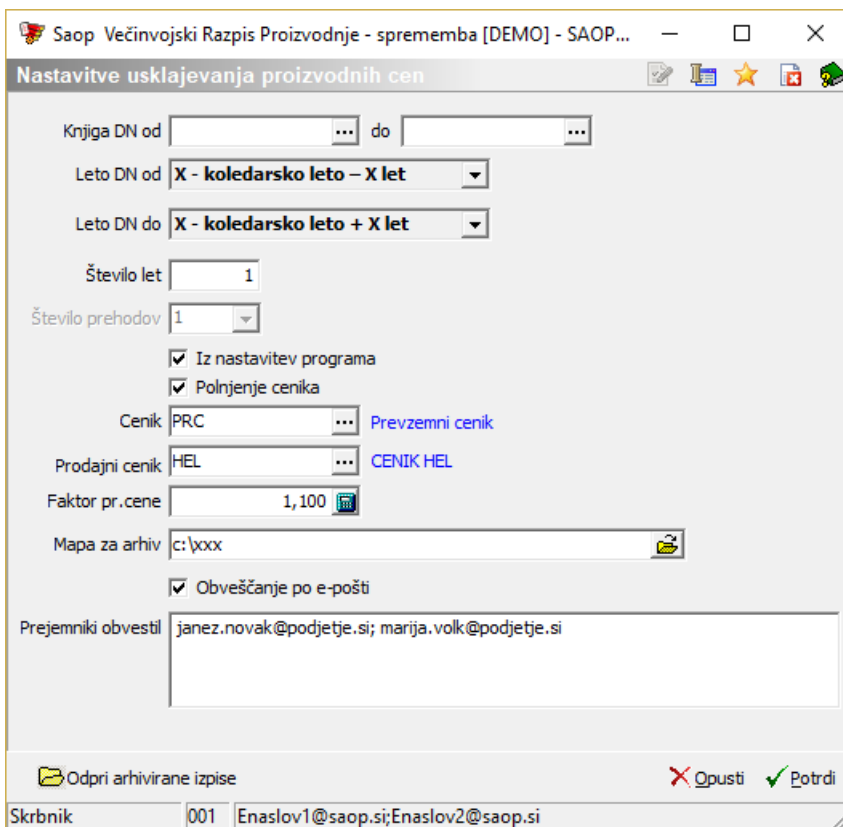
Saop Večinvojski Razpis Proizvodnje - sprememba [DEMO] - SAOP...

Nastavitve usklajevanja proizvodnih cen

Knjiga DN od ... do ...

Leto DN od X - koledarsko leto – X let

Leto DN do X - koledarsko leto + X let

Število let 1

Število prehodov 1

Iz nastavitev programa

Polnjenje cenika

Cenik PRC ... Prevzemni cenik

Prodajni cenik HEL ... CENIK HEL

Faktor pr.cene 1,100

Mapa za arhiv c:\xxx

Obveščanje po e-pošti

Prejemniki obvestil janez.novak@podjetje.si; marija.volk@podjetje.si

Odpri arhivirane izpise

Opusti Potrdi

Skrbnik 001 Enaslov1@saop.si;Enaslov2@saop.si